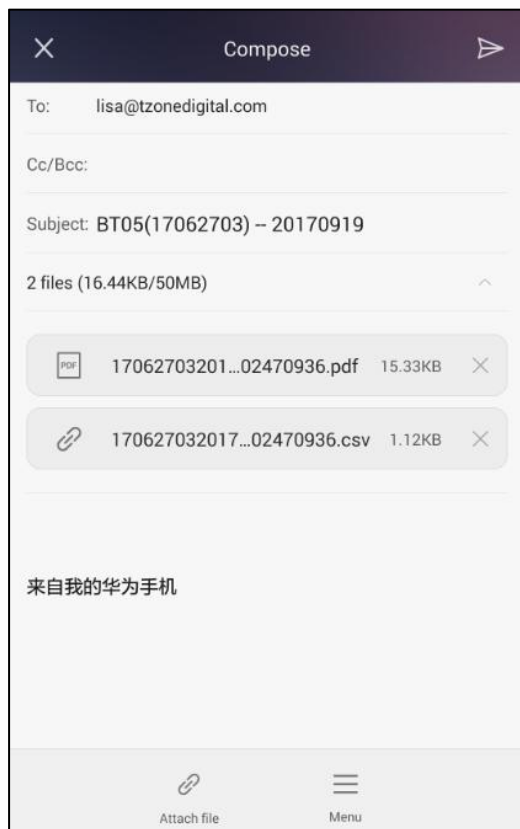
Compose

To: lisa@tzonedigital.com

Cc/Bcc:

Subject: BT05(17062703) -- 20170919

2 files (16.44KB/50MB)

PDF 17062703201...02470936.pdf 15.33KB

170627032017...02470936.csv 1.12KB

来自我的华为手机

Attach file

Menu